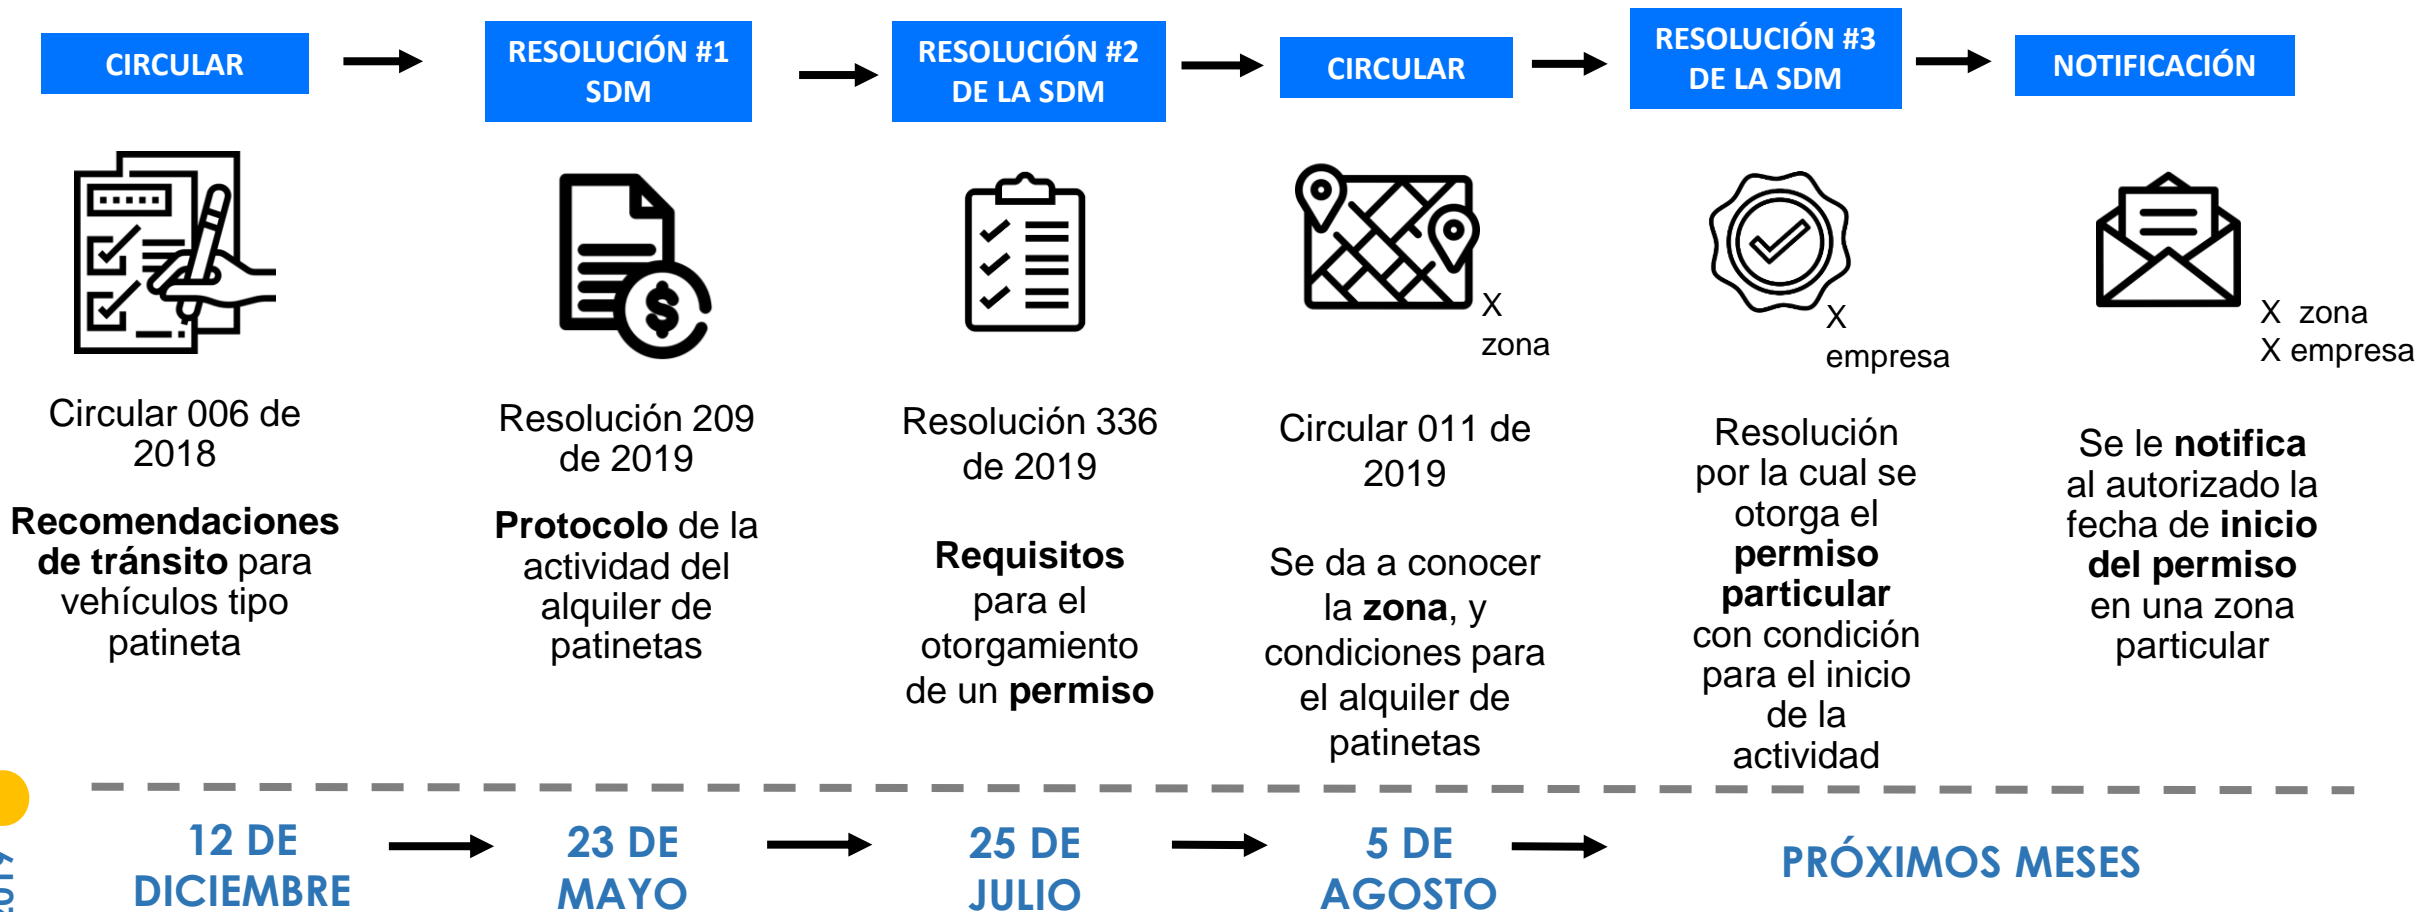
CIRCULAR

RESOLUCIÓN #1 SDM

RESOLUCIÓN #2 DE LA SDM

CIRCULAR

RESOLUCIÓN #3 DE LA SDM

NOTIFICACIÓN

Circular 006 de 2018

**Recomendaciones de tránsito** para vehículos tipo patineta

Resolución 209 de 2019

**Protocolo** de la actividad del alquiler de patinetas

Resolución 336 de 2019

**Requisitos** para el otorgamiento de un **permiso**

X zona

Circular 011 de 2019

Se da a conocer la **zona**, y condiciones para el alquiler de patinetas

X empresa

Resolución por la cual se otorga el **permiso particular** con condición para el inicio de la actividad

X zona
X empresa

Se le **notifica** al autorizado la fecha de **inicio del permiso** en una zona particular

12 DE DICIEMBRE

23 DE MAYO

25 DE JULIO

5 DE AGOSTO

PRÓXIMOS MESES